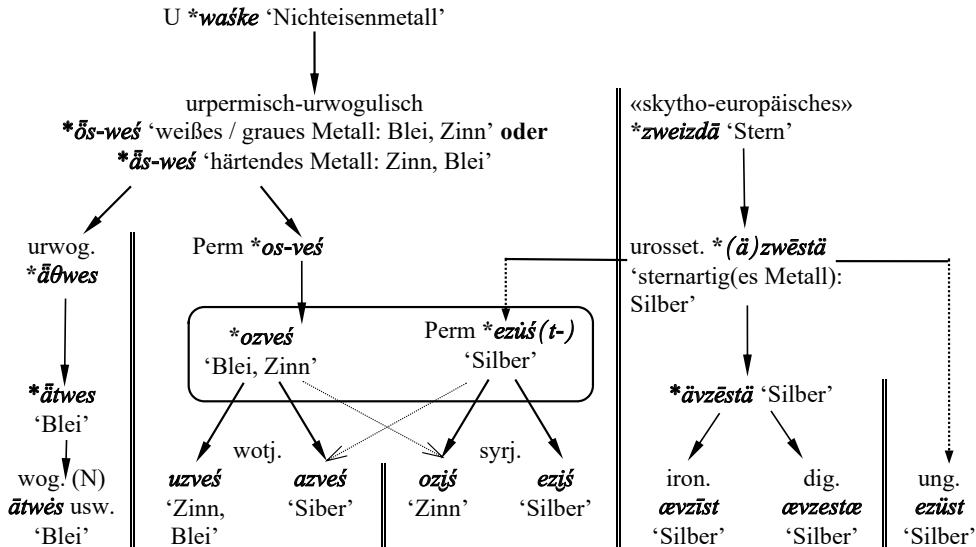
U *waśke 'Nichteisenmetall'

urpermisch-urwogulisch
*ȭs-weś 'weißes / graues Metall: Blei, Zinn' oder
*ā̆s-weś 'härtendes Metall: Zinn, Blei'

«skytho-europäisches»
*zweizdā 'Stern'

urwog.
*ā̆θwes

Perm *os-veś

urosset. *(ä)zwēstä
'sternartig(es Metall):
Silber'

*ozveś
'Blei, Zinn'

Perm *eziś(t-)
'Silber'

*ā̆twes
'Blei'

*ävzēstä 'Silber'

wotj.

syrj.

wog. (N)
ātwes usw.
'Blei'

uzveś
'Zinn,
Blei'

azveś
'Siber'

oziś
'Zinn'

eziś
'Silber'

iron.
ævzīst
'Silber'

dig.
ævzestæ
'Silber'

ung.
ezüst
'Silber'